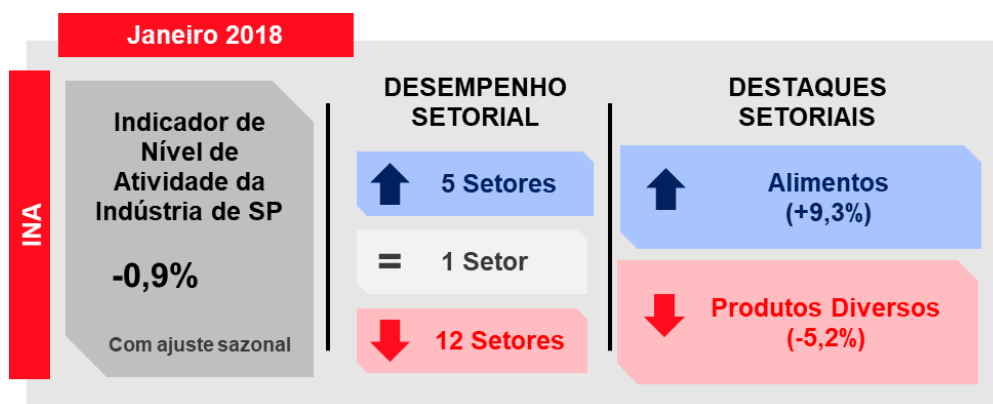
Janeiro 2018

INA

Indicador de Nível de Atividade da Indústria de SP

-0,9%

Com ajuste sazonal

DESEMPENHO SETORIAL

5 Setores

=

1 Setor

12 Setores

DESTAQUES SETORIAIS

Alimentos
(+9,3%)

Produtos Diversos
(-5,2%)